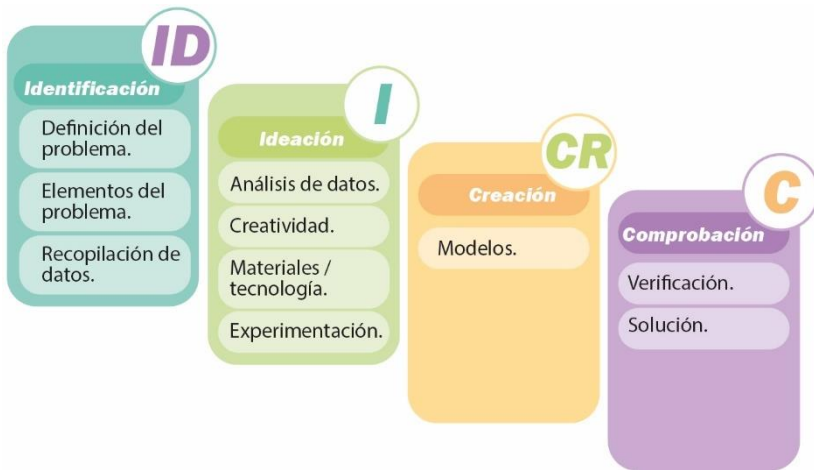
ID
Identificación
Definición del problema.
Elementos del problema.
Recopilación de datos.

I
Ideación
Análisis de datos.
Creatividad.
Materiales / tecnología.
Experimentación.

CR
Creación
Modelos.

C
Comprobación
Verificación.
Solución.